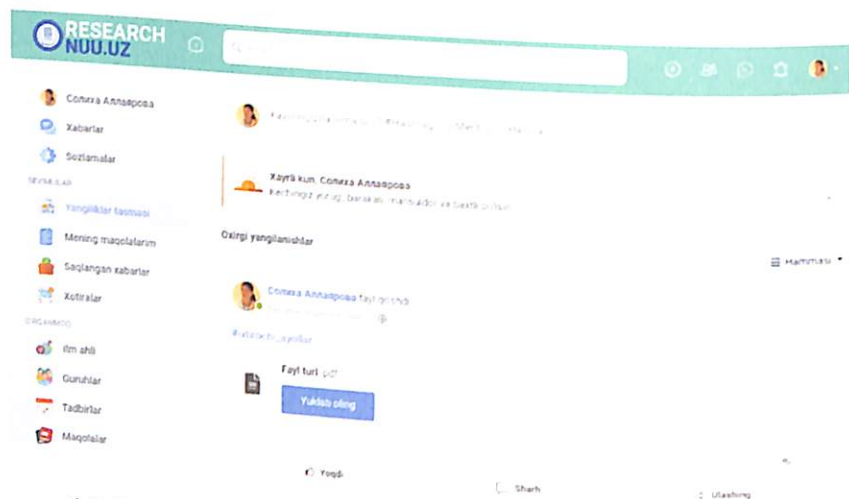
RESEARCH NUU.UZ

Сожида Алиярова

Xabarlar

Sozlamalar

Yangiliklar tasmasi

Mening maqolalarim

Saqlangan xabarlar

Xotiralar

Ilm ahli

Guruhlar

Tadbirlar

Maqolalar

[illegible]

Xayrli kun, Сожида Алиярова

Kechingiz yaxshi, baraka, mazmunli va baxtli bo'lsin

Oxirgi yangilanishlar

Hammasi

Сожида Алиярова fayl qo'shdi

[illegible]

Fayl turi: pdf

Yuklab oling

Yoqdi

Sharh

Ulashing